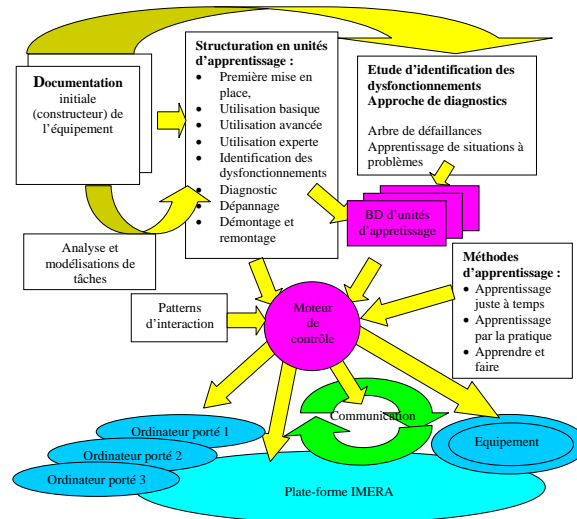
Documentation initiale (constructeur) de l'équipement

Structuration en unités d'apprentissage :
• Première mise en place,
• Utilisation basique
• Utilisation avancée
• Utilisation experte
• Identification des dysfonctionnements
• Diagnostic
• Dépannage
• Démontage et remontage

Etude d'identification des dysfonctionnements
Approche de diagnostics

Arbre de défaillances
Apprentissage de situations à problèmes

BD d'unités d'apprétissage

Analyse et modélisations de tâches

Méthodes d'apprentissage :
• Apprentissage juste à temps
• Apprentissage par la pratique
• Apprendre et faire

Patterns d'interaction

Moteur de contrôle

Communication

Ordinateur porté 1

Ordinateur porté 2

Ordinateur porté 3

Equipement

Plate-forme IMERA